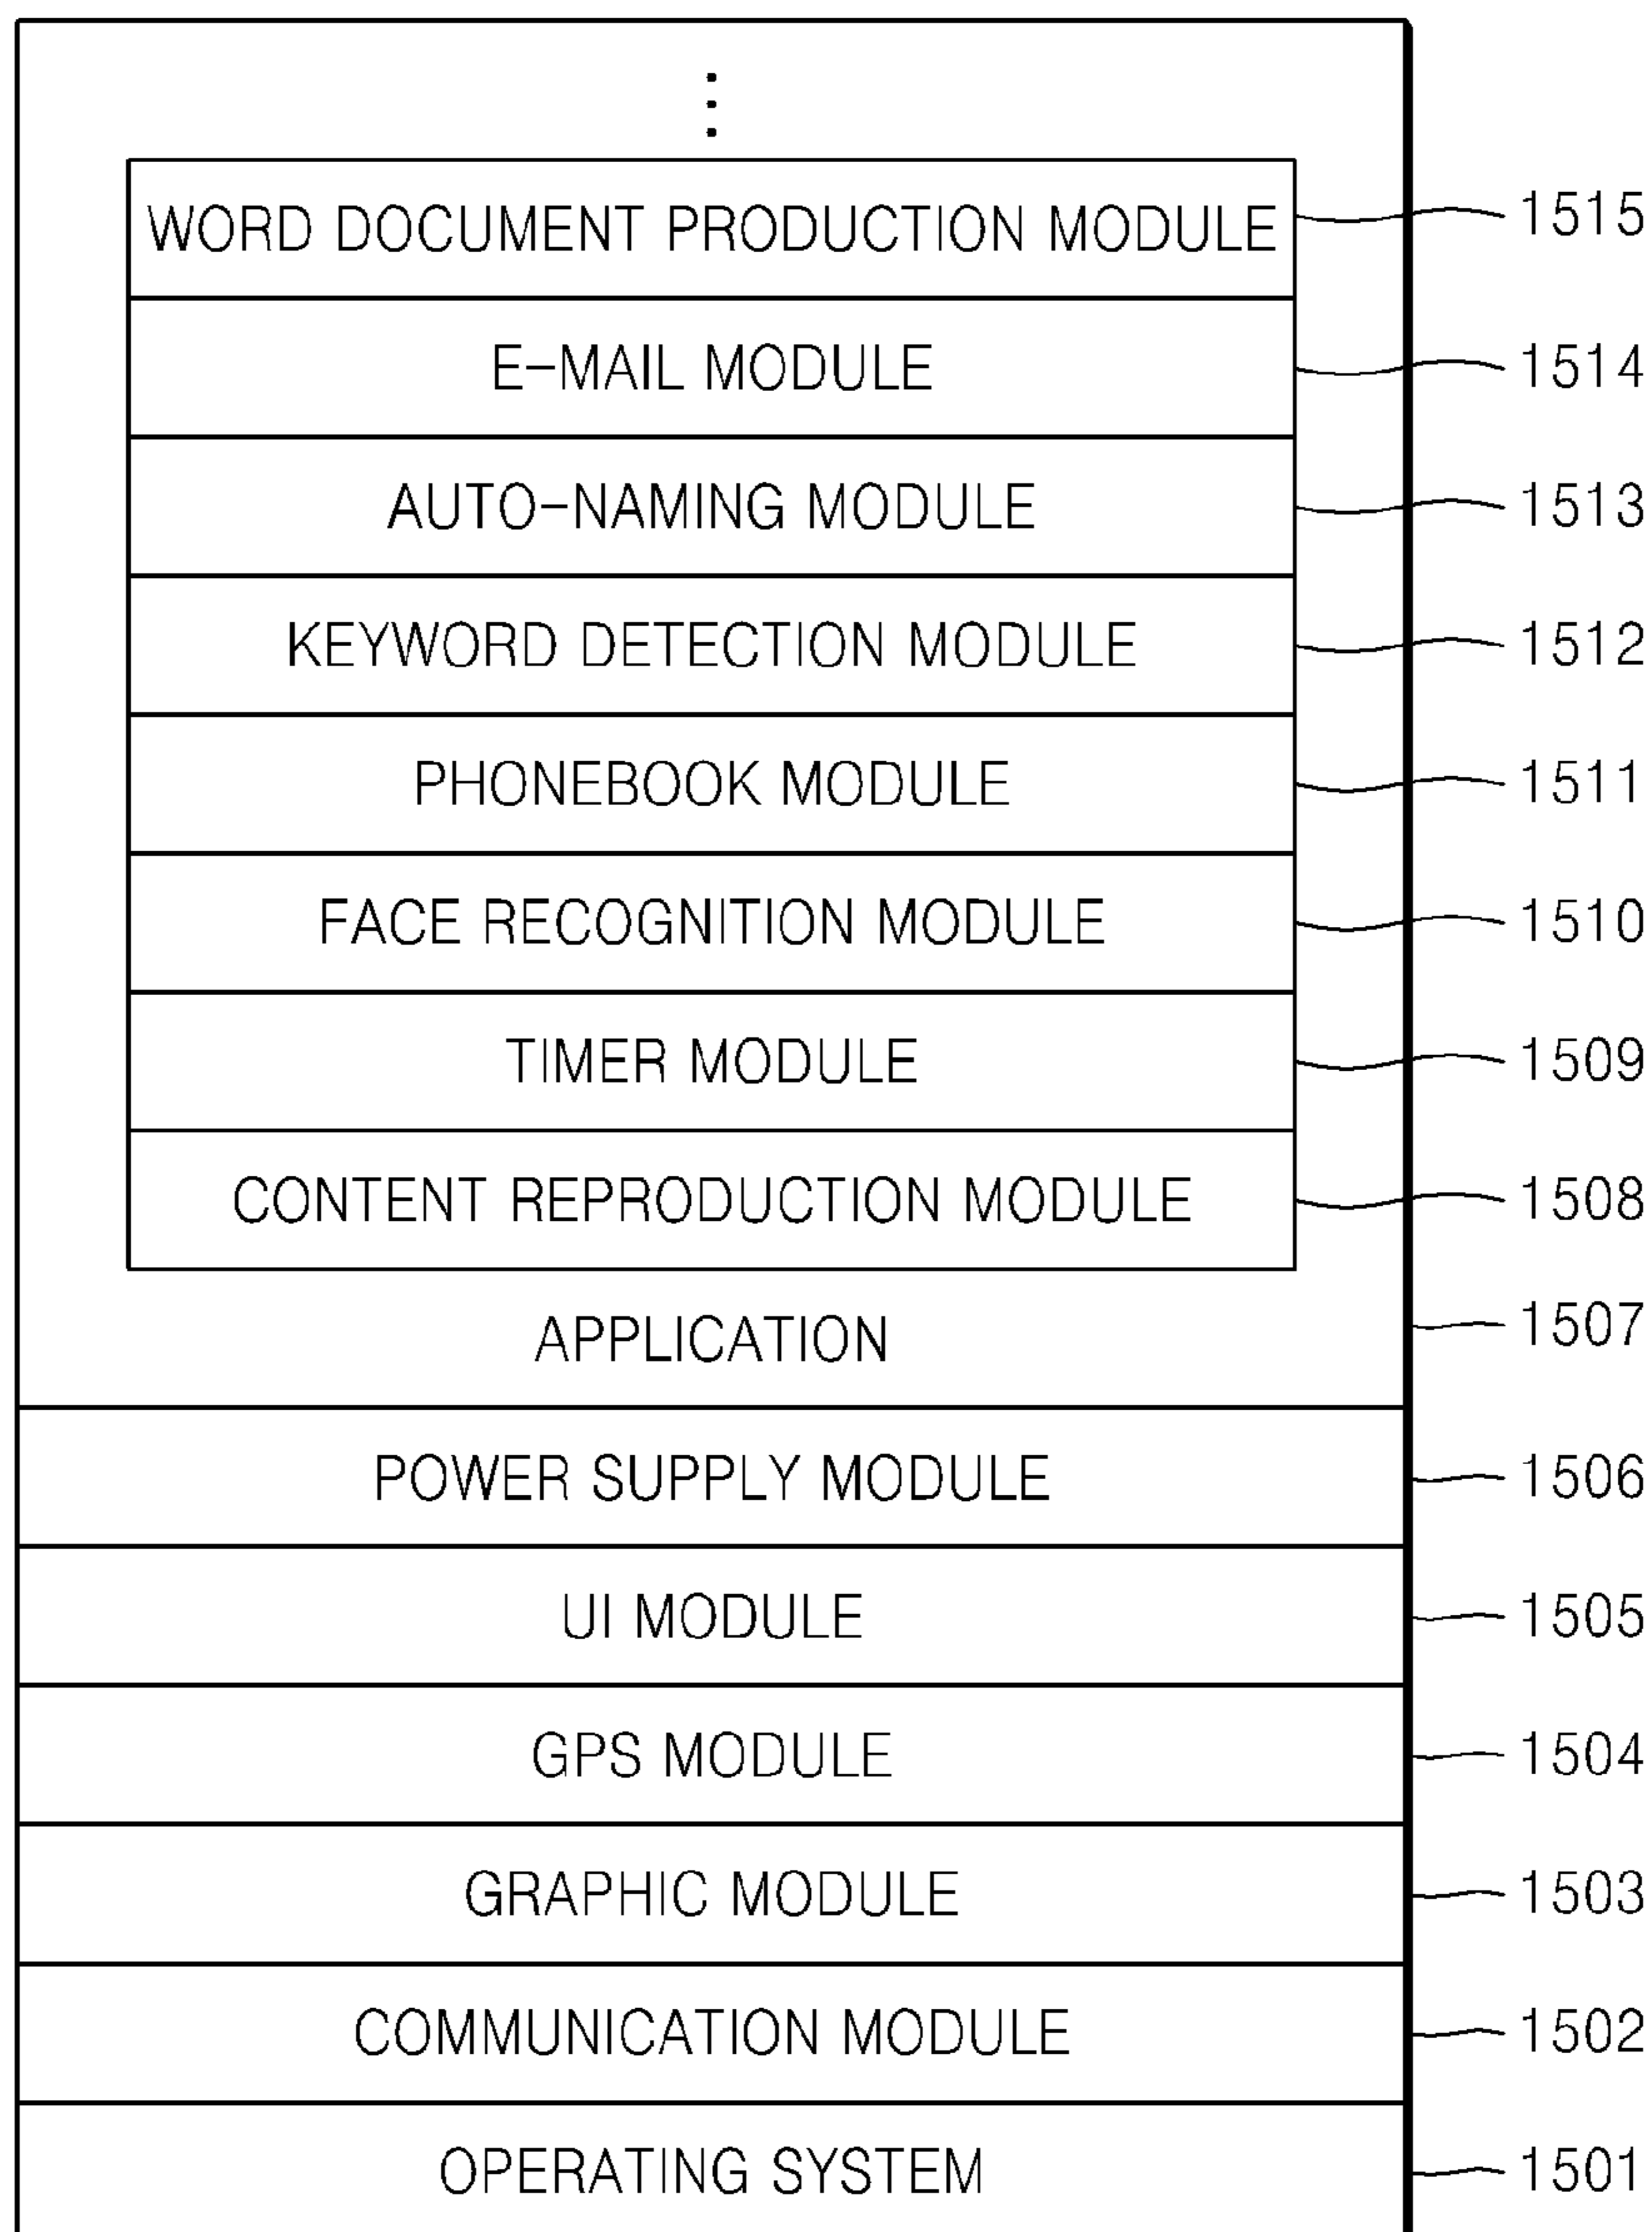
⋮

WORD DOCUMENT PRODUCTION MODULE 1515

E-MAIL MODULE 1514

AUTO-NAMING MODULE 1513

KEYWORD DETECTION MODULE 1512

PHONEBOOK MODULE 1511

FACE RECOGNITION MODULE 1510

TIMER MODULE 1509

CONTENT REPRODUCTION MODULE 1508

APPLICATION 1507

POWER SUPPLY MODULE 1506

UI MODULE 1505

GPS MODULE 1504

GRAPHIC MODULE 1503

COMMUNICATION MODULE 1502

OPERATING SYSTEM 1501